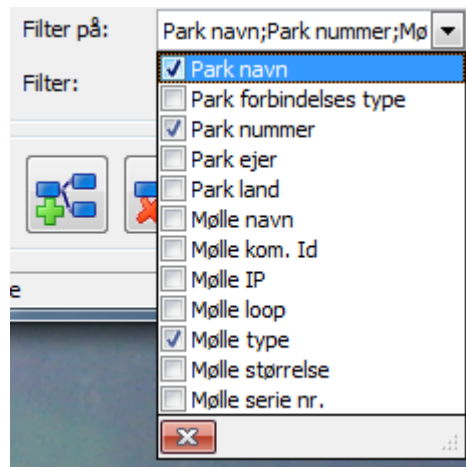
Filter på:
Park navn;Park nummer;Mø

Filter:

Park navn
Park forbindelses type
Park nummer
Park ejer
Park land
Mølle navn
Mølle kom. Id
Mølle IP
Mølle loop
Mølle type
Mølle størrelse
Mølle serie nr.

e